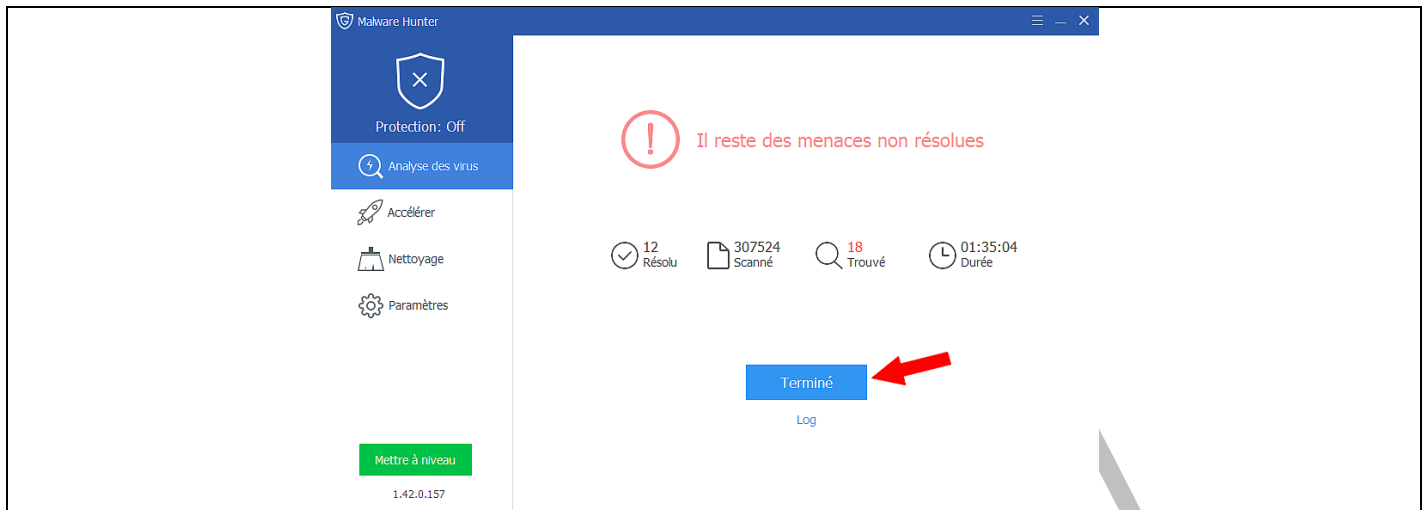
Malware Hunter

Protection: Off

Analyse des virus

Accélérer

Nettoyage

Paramètres

Mettre à niveau

1.42.0.157

Il reste des menaces non résolues

12 Résolu

307524 Scanné

18 Trouvé

01:35:04 Durée

Terminé

Log